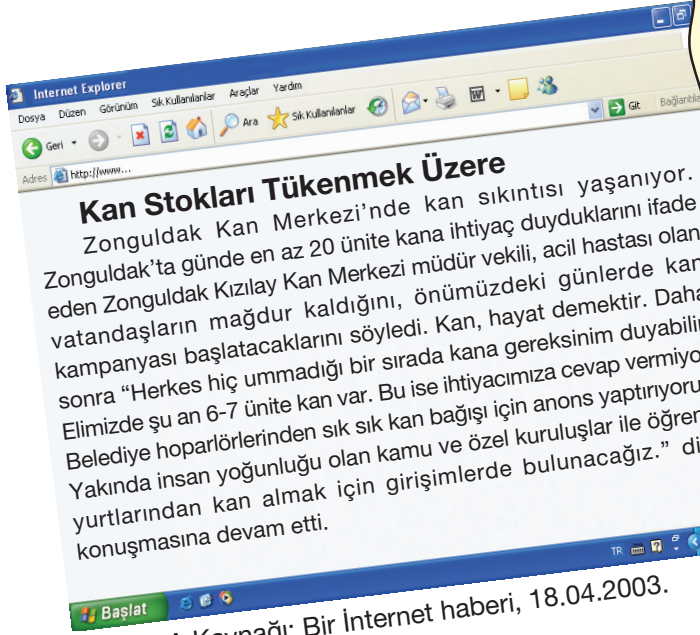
Internet Explorer

Dosya Düzen Görünüm Sık Kullanılanlar Araçlar Yardım

Geri Ara Sık Kullanılanlar Git Bağlantıla

Adres http://www...

Kan Stokları Tükenmek Üzere

Zonguldak Kan Merkezi'nde kan sıkıntısı yaşanıyor. Zonguldak'ta günde en az 20 ünite kana ihtiyaç duyduklarını ifade eden Zonguldak Kızılay Kan Merkezi müdür vekili, acil hastası olan vatandaşların mağdur kaldığını, önümüzdeki günlerde kan kampanyası başlatacaklarını söyledi. Kan, hayat demektir. Daha sonra "Herkes hiç ummadığı bir sırada kana gereksinim duyabilir. Elimizde şu an 6-7 ünite kan var. Bu ise ihtiyacımıza cevap vermiyo Belediye hoparlörlerinden sık sık kan bağışı için anons yaptırıyoru Yakında insan yoğunluğu olan kamu ve özel kuruluşlar ile öğren yurtlarından kan almak için girişimlerde bulunacağız." di konuşmasına devam etti.

TR

Başlat

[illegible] Kaynağı: Bir İnternet haberi, 18.04.2003.